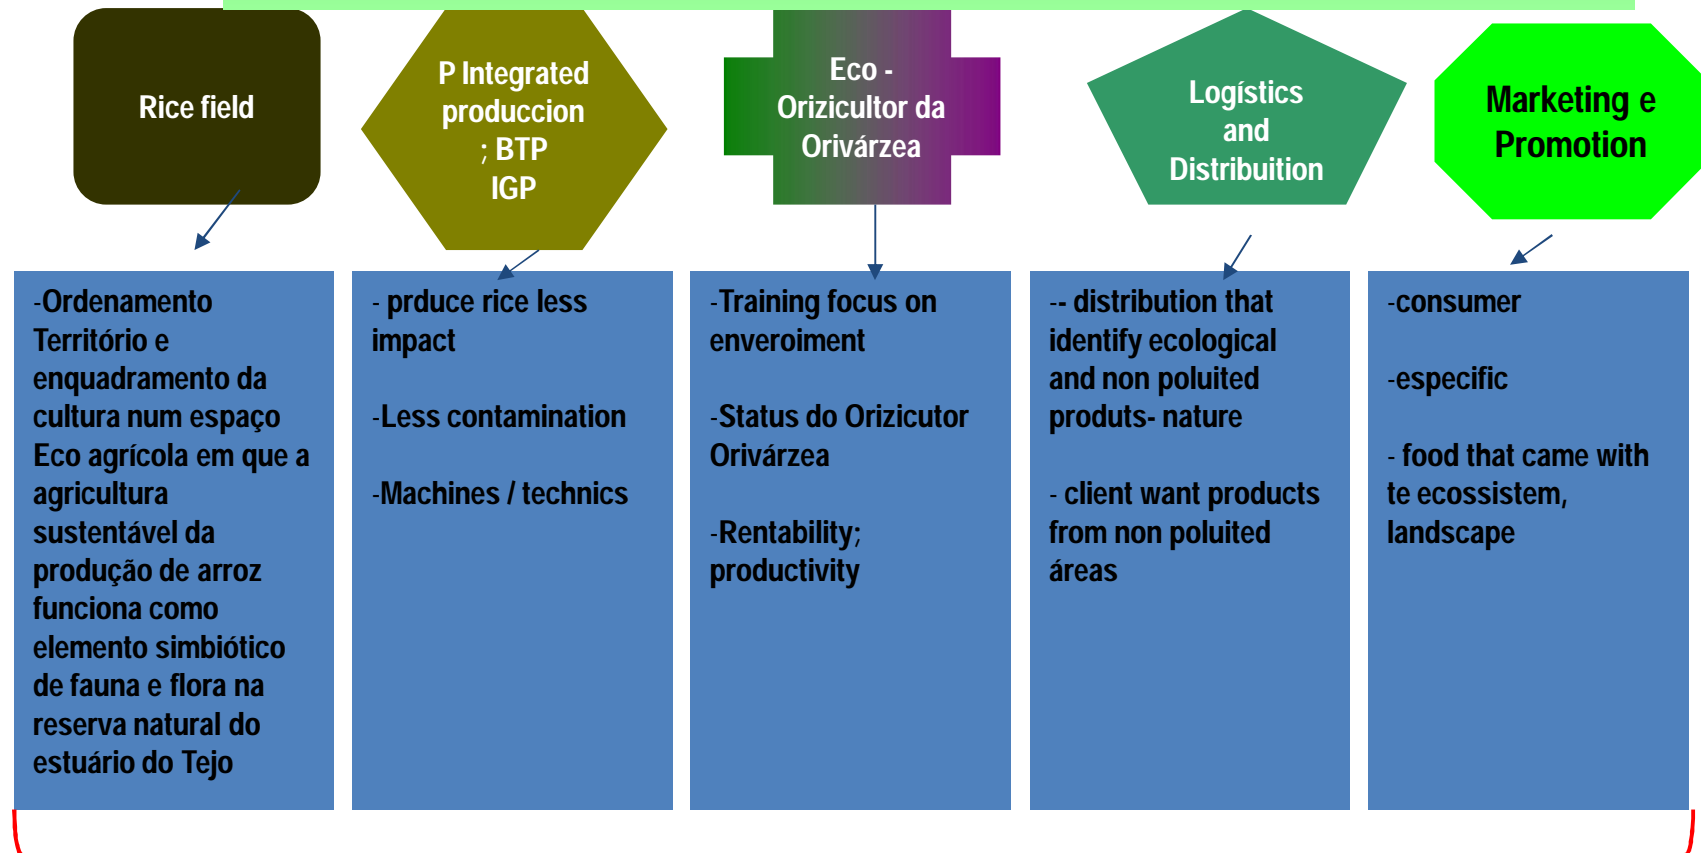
Rice field

P Integrated produccion ; BTP IGP

Eco - Orizicultor da Orivárzea

Logístics and Distribuition

Marketing e Promotion

-Ordenamento Território e enquadramento da cultura num espaço Eco agrícola em que a agricultura sustentável da produção de arroz funciona como elemento simbiótico de fauna e flora na reserva natural do estuário do Tejo

- prduce rice less impact

-Less contamination

-Machines / technics

-Training focus on enveroiment

-Status do Orizicutor Orivárzea

-Rentability; productivity

-- distribution that identify ecological and non poluited produts- nature

- client want products from non poluited áreas

-consumer

-especific

- food that came with te ecossistem, landscape